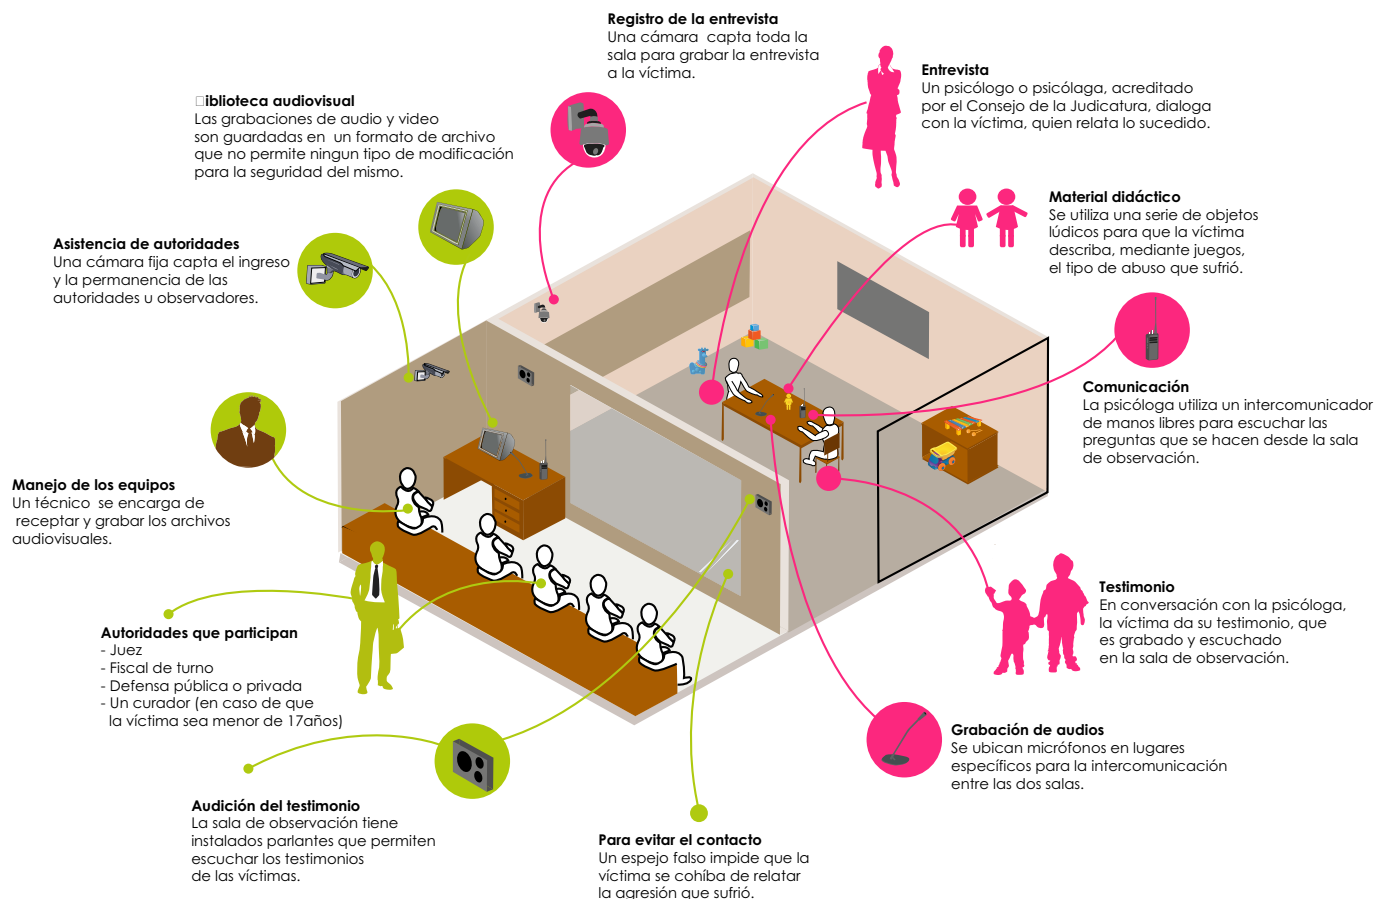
Registro de la entrevista
Una cámara capta toda la sala para grabar la entrevista a la víctima.

Entrevista
Un psicólogo o psicólaga, acreditado por el Consejo de la Judicatura, dialoga con la víctima, quien relata lo sucedido.

iblioteca audiovisual
Las grabaciones de audio y video son guardadas en un formato de archivo que no permite ningun tipo de modificación para la seguridad del mismo.

Material didáctico
Se utiliza una serie de objetos lúdicos para que la víctima describa, mediante juegos, el tipo de abuso que sufrió.

Asistencia de autoridades
Una cámara fija capta el ingreso y la permanencia de las autoridades u observadores.

Comunicación
La psicóloga utiliza un intercomunicador de manos libres para escuchar las preguntas que se hacen desde la sala de observación.

Manejo de los equipos
Un técnico se encarga de receptar y grabar los archivos audiovisuales.

Testimonio
En conversación con la psicóloga, la víctima da su testimonio, que es grabado y escuchado en la sala de observación.

Autoridades que participan
- Juez
- Fiscal de turno
- Defensa pública o privada
- Un curador (en caso de que la víctima sea menor de 17años)

Grabación de audios
Se ubican micrófonos en lugares específicos para la intercomunicación entre las dos salas.

Audición del testimonio
La sala de observación tiene instalados parlantes que permiten escuchar los testimonios de las víctimas.

Para evitar el contacto
Un espejo falso impide que la víctima se cohíba de relatar la agresión que sufrió.